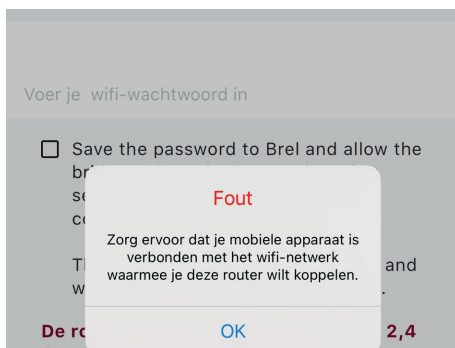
Voer je wifi-wachtwoord in

Save the password to Brel and allow the br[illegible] se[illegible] co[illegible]

Th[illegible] and w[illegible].

De ro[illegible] 2,4

Fout

Zorg ervoor dat je mobiele apparaat is verbonden met het wifi-netwerk waarmee je deze router wilt koppelen.

OK